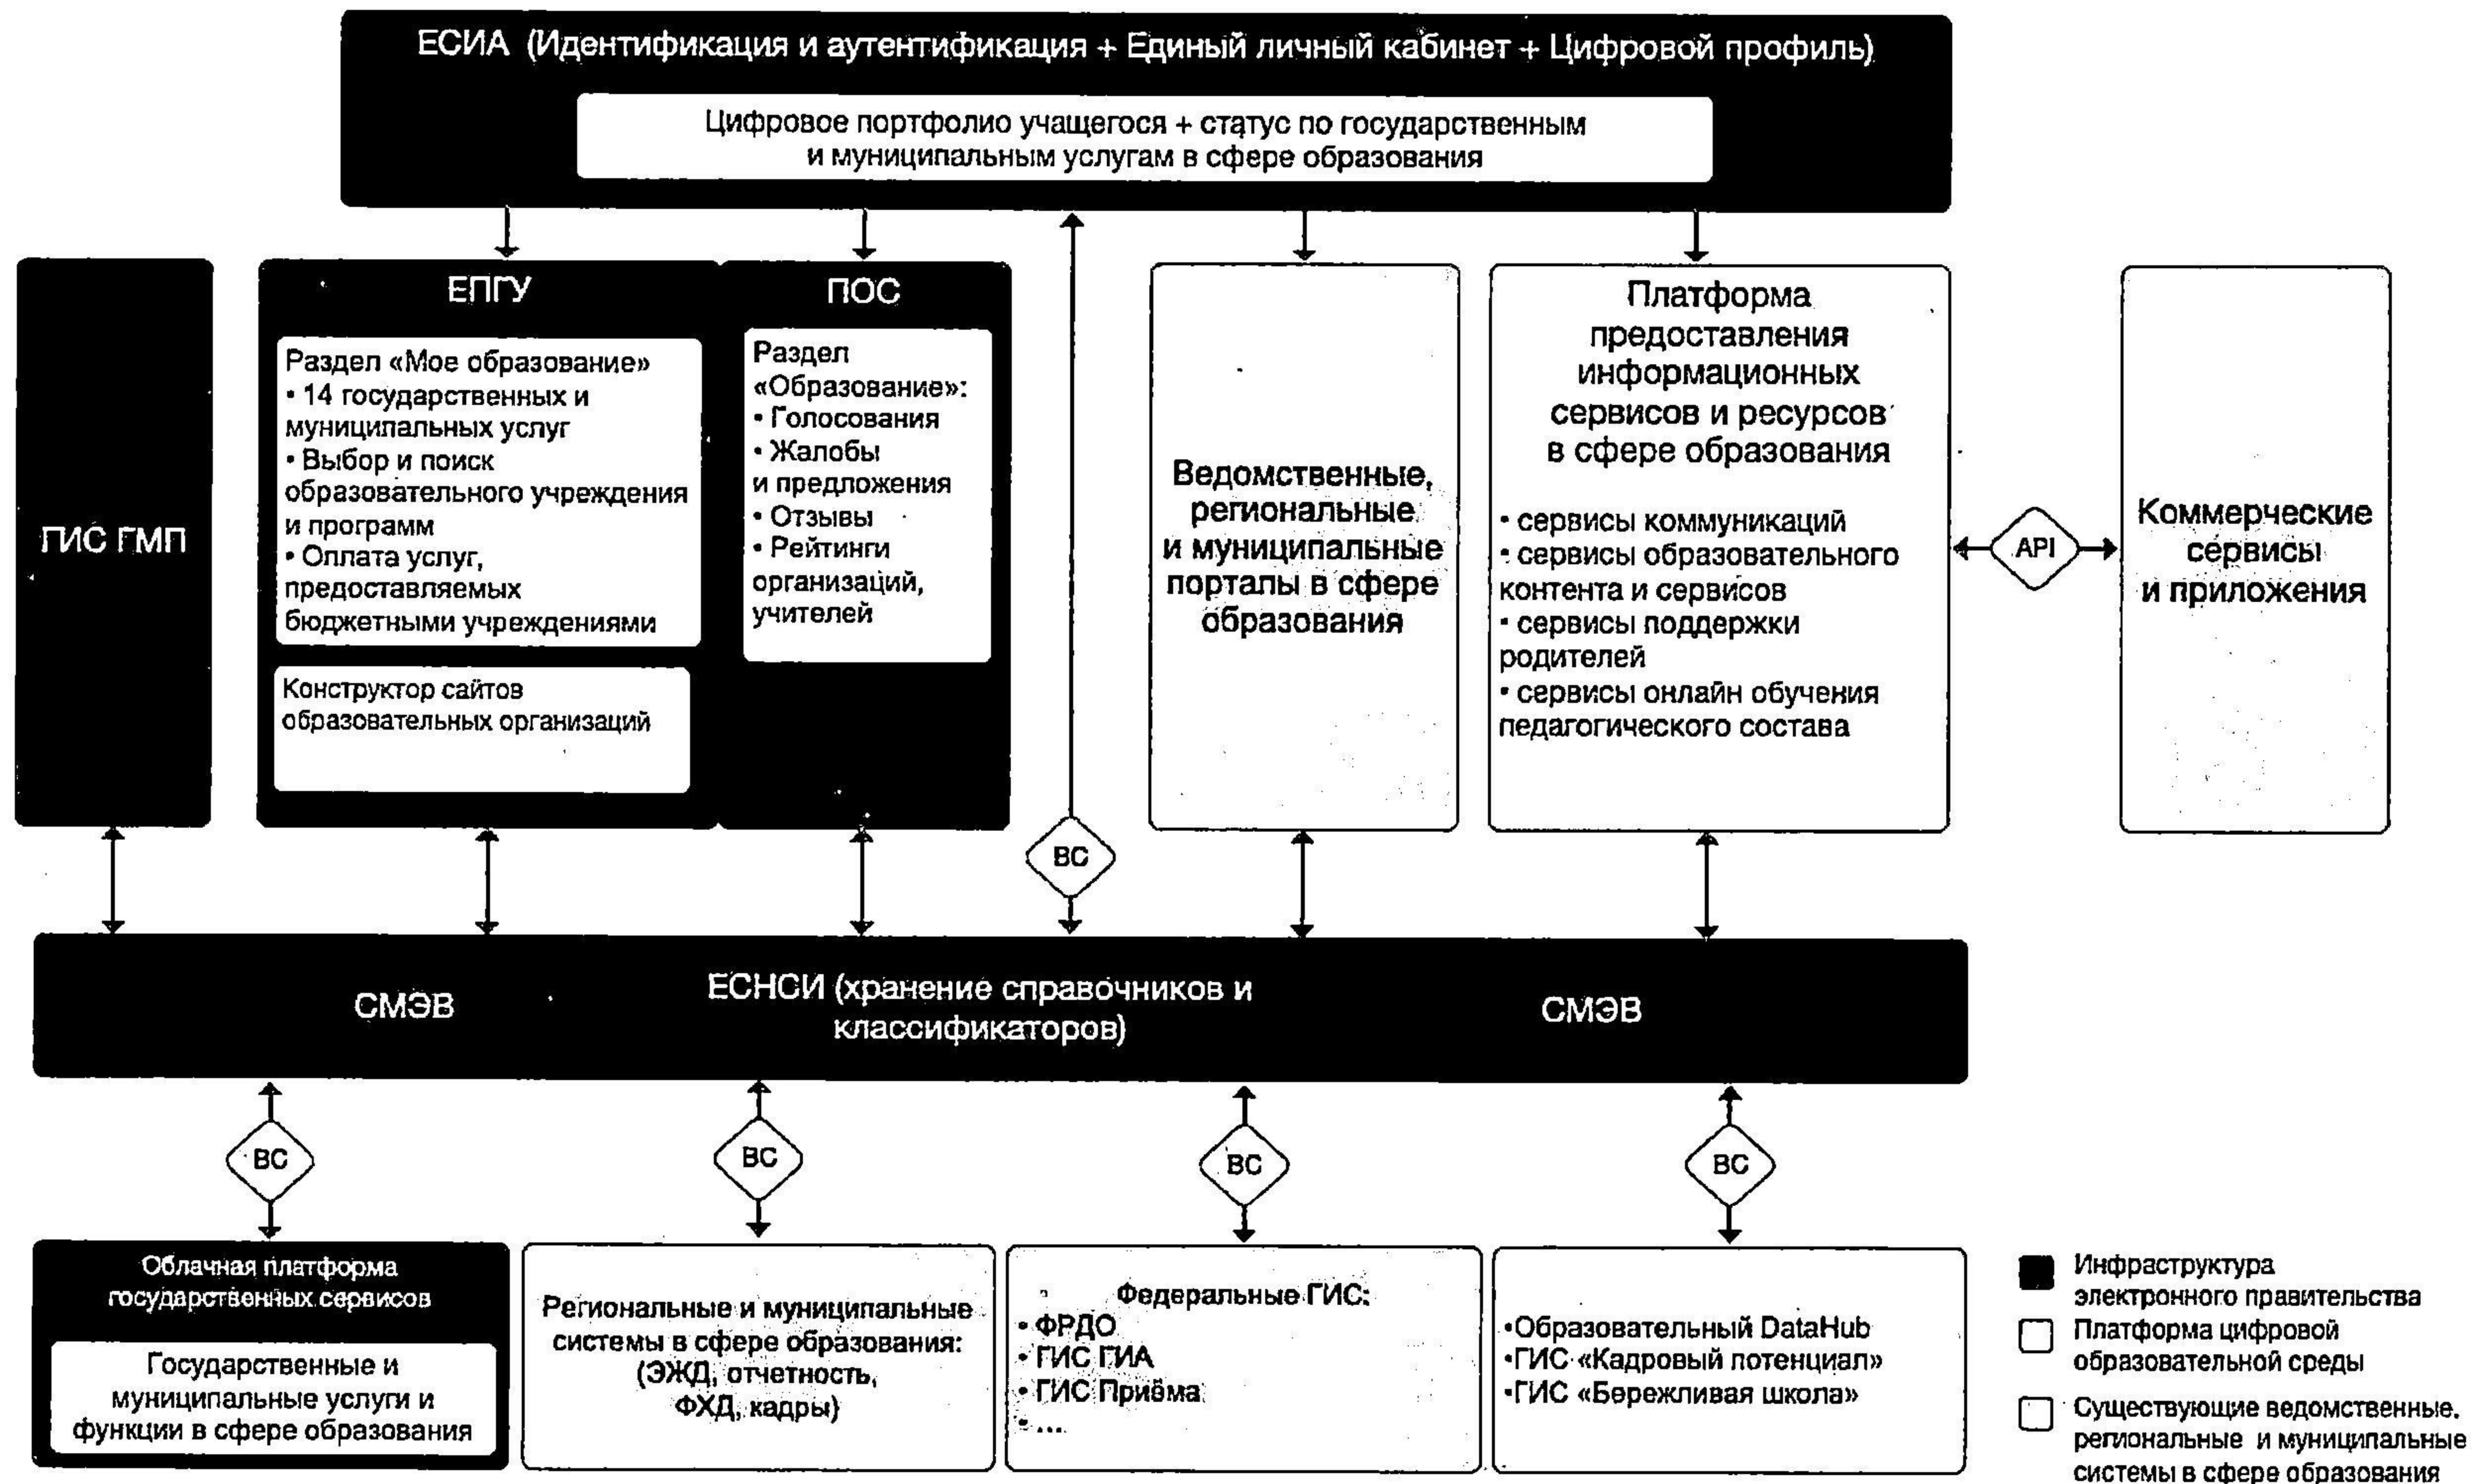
ЕСИА (Идентификация и аутентификация + Единый личный кабинет + Цифровой профиль)

Цифровое портфолио учащегося + статус по государственным и муниципальным услугам в сфере образования

ГИС ГМП

ЕПГУ

Раздел «Мое образование»
• 14 государственных и муниципальных услуг
• Выбор и поиск образовательного учреждения и программ
• Оплата услуг, предоставляемых бюджетными учреждениями

Конструктор сайтов образовательных организаций

ПОС

Раздел «Образование»:
• Голосования
• Жалобы и предложения
• Отзывы
• Рейтинги организаций, учителей

ВС

Ведомственные, региональные и муниципальные порталы в сфере образования

Платформа предоставления информационных сервисов и ресурсов в сфере образования

• сервисы коммуникаций
• сервисы образовательного контента и сервисов
• сервисы поддержки родителей
• сервисы онлайн обучения педагогического состава

API

Коммерческие сервисы и приложения

СМЭВ

ЕСНСИ (хранение справочников и классификаторов)

СМЭВ

ВС

ВС

ВС

ВС

Облачная платформа государственных сервисов

Государственные и муниципальные услуги и функции в сфере образования

Региональные и муниципальные системы в сфере образования: (ЭЖД, отчетность, ФХД, кадры)

Федеральные ГИС:
• ФРДО
• ГИС ГИА
• ГИС Приёма
• ...

•Образовательный DataHub
•ГИС «Кадровый потенциал»
•ГИС «Бережливая школа»

Инфраструктура электронного правительства

Платформа цифровой образовательной среды

Существующие ведомственные, региональные и муниципальные системы в сфере образования